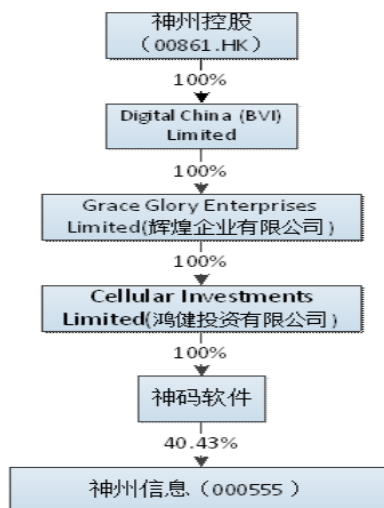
神州控股
（00861.HK）

100%

Digital China (BVI) Limited

100%

Grace Glory Enterprises Limited(辉煌企业有限公司)

100%

Cellular Investments Limited(鸿健投资有限公司)

100%

神码软件

40.43%

神州信息（000555）